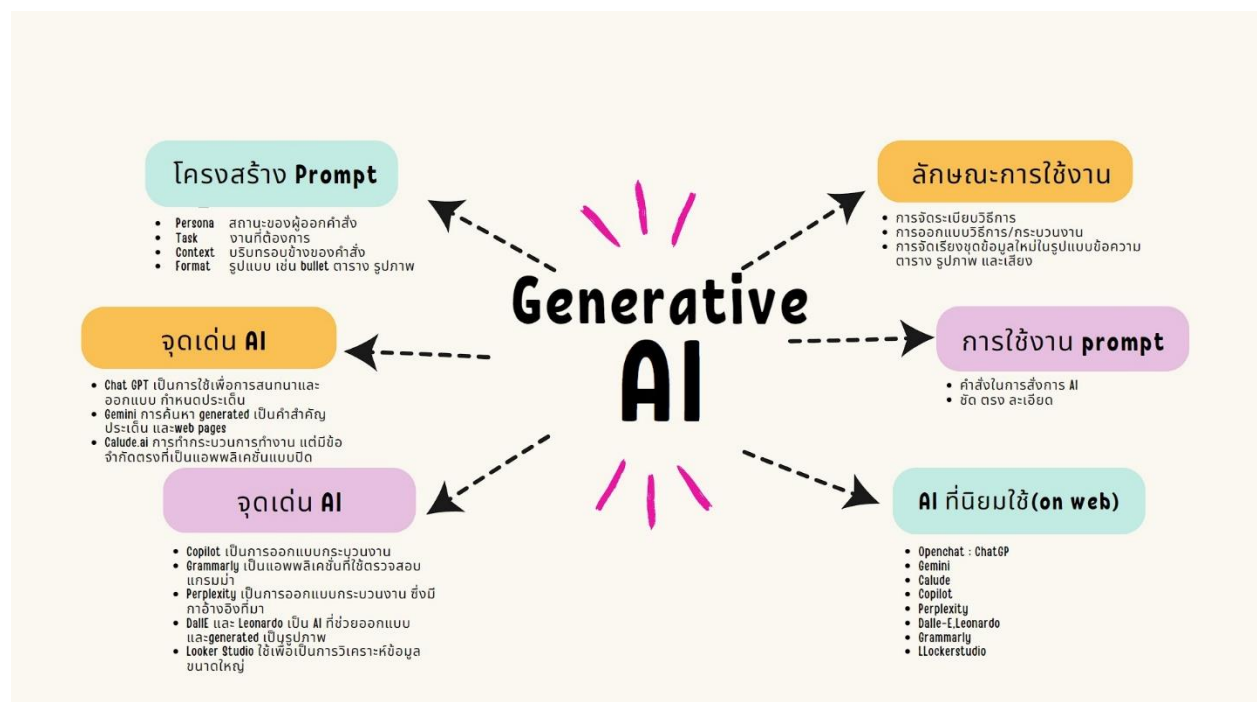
Generative AI

โครงสร้าง Prompt

- Persona สถานะของผู้ออกคำสั่ง
- Task งานที่ต้องการ
- Context บริบทรอบข้างของคำสั่ง
- Format รูปแบบ เช่น bullet ตาราง รูปภาพ

ลักษณะการใช้งาน

- การจัดระเบียบวิธีการ
- การออกแบบวิธีการ/กระบวนงาน
- การจัดเรียงชุดข้อมูลใหม่ในรูปแบบข้อความ ตาราง รูปภาพ และเสียง

จุดเด่น AI

- Chat GPT เป็นการใช้เพื่อการสนทนาและออกแบบ กำหนดประเด็น
- Gemini การค้นหา generated เป็นคำสำคัญ ประเด็น และweb pages
- Calude.ai การทำกระบวนการทำงาน แต่มีข้อจำกัดตรงที่เป็นแอพพลิเคชั่นแบบปิด

การใช้งาน prompt

- คำสั่งในการสั่งการ AI
- ชัด ตรง ละเอียด

จุดเด่น AI

- Copilot เป็นการออกแบบกระบวนงาน
- Grammarly เป็นแอพพลิเคชั่นที่ใช้ตรวจสอบแกรมม่า
- Perplexity เป็นการออกแบบกระบวนงาน ซึ่งมีการอ้างอิงที่มา
- DallE และ Leonardo เป็น AI ที่ช่วยออกแบบและgenerated เป็นรูปภาพ
- Looker Studio ใช้เพื่อเป็นการวิเคราะห์ข้อมูลขนาดใหญ่

AI ที่นิยมใช้(on web)

- Openchat : ChatGP
- Gemini
- Calude
- Copilot
- Perplexity
- Dalle-E,Leonardo
- Grammarly
- LLockerstudio